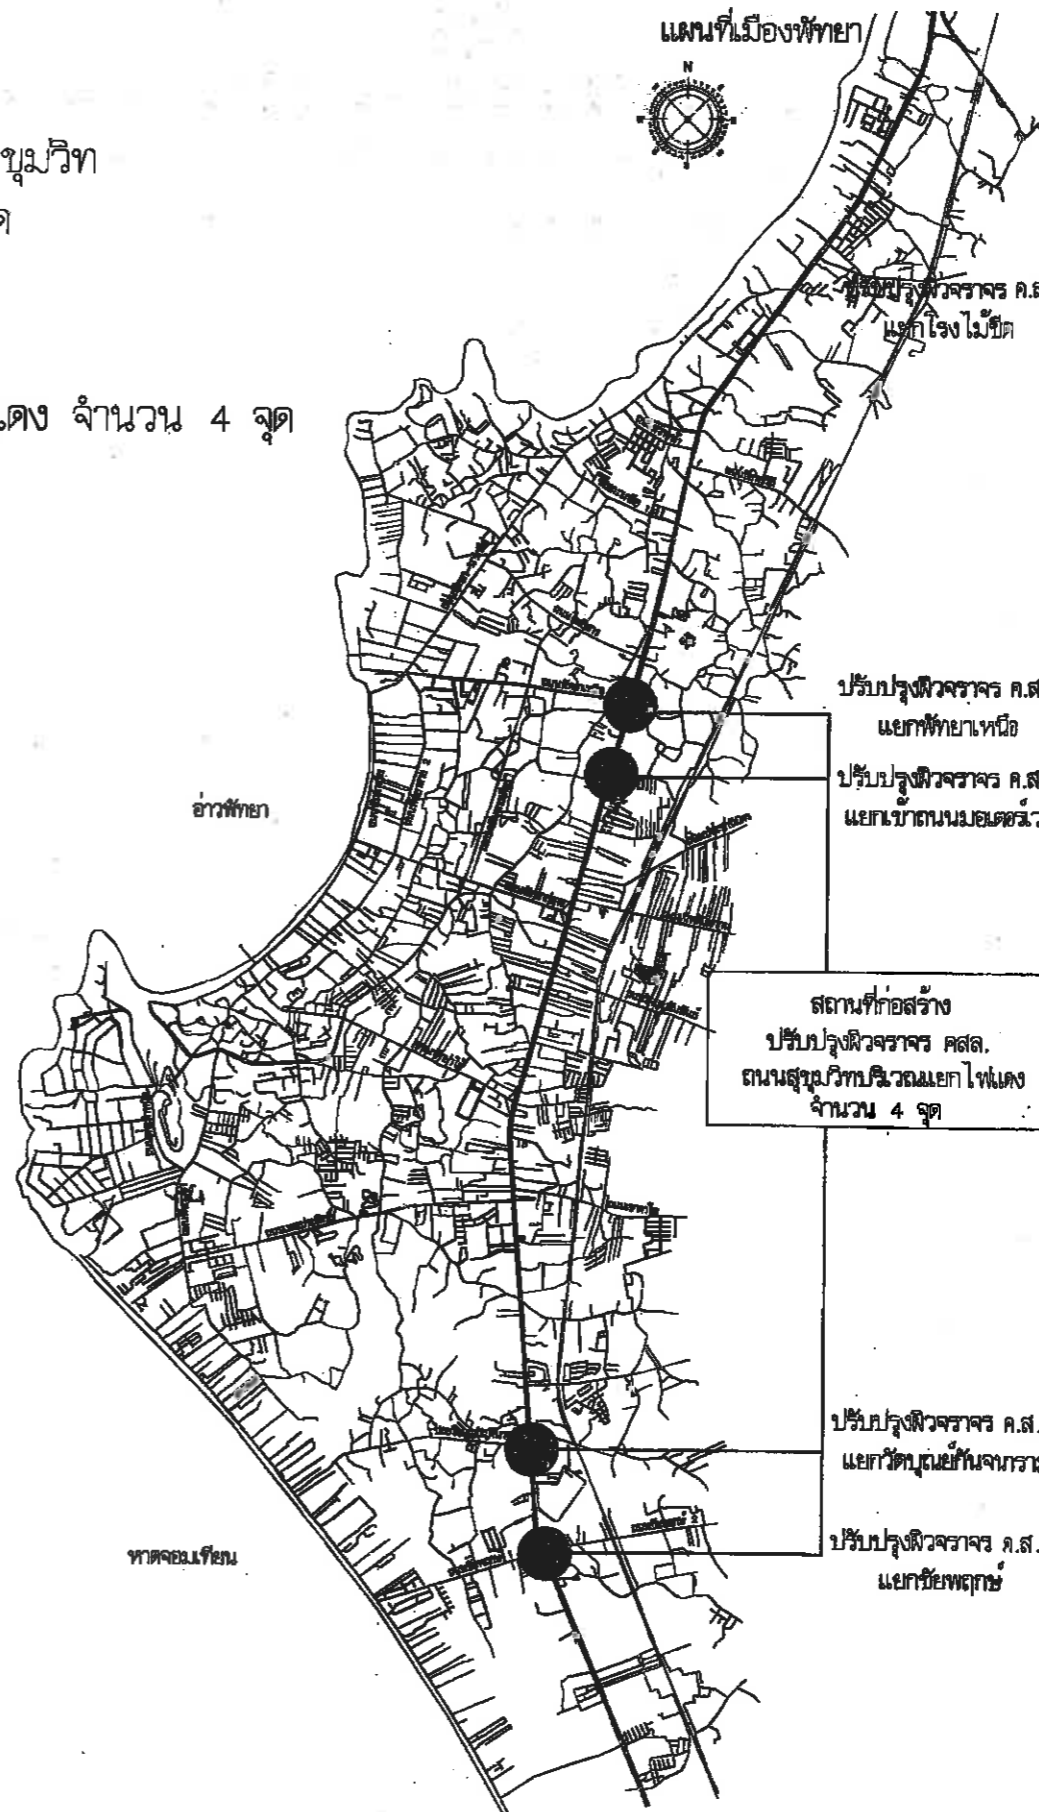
แผนที่เมืองพัทยา

N

ขุมวิท
ด

เดง จำนวน 4 จุด

ปรับปรุงผิวจราจร ค.ส
แยกโรงไม้ขีด

ปรับปรุงผิวจราจร ค.ส
แยกพัทยาเหนือ

ปรับปรุงผิวจราจร ค.ส
แยกเข้าถนนมอเตอร์เว

อ่าวพัทยา

สถานที่ก่อสร้าง
ปรับปรุงผิวจราจร คสล.
ถนนสุขุมวิทบริเวณแยกไฟแดง
จำนวน 4 จุด

ปรับปรุงผิวจราจร ค.ส.
แยกวัดบุณย์กัญจนาราม

ปรับปรุงผิวจราจร ค.ส.
แยกชัยพฤกษ์

หาดจอมเทียน